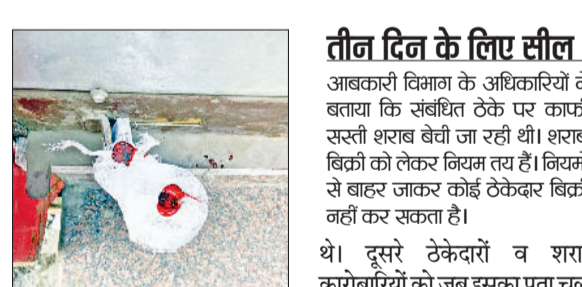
तीन दिन के लिए सील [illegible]

आबकारी विभाग के अधिकारियों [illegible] बताया कि संबंधित ठेके पर काफ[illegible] सस्ती शराब बेची जा रही थी। शराब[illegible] बिक्री को लेकर नियम तय हैं। नियम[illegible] से बाहर जाकर कोई ठेकेदार बिक्र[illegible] नहीं कर सकता है।

थे। दूसरे ठेकेदारों व शरा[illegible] कारोबारियों को जब इसका पता च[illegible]